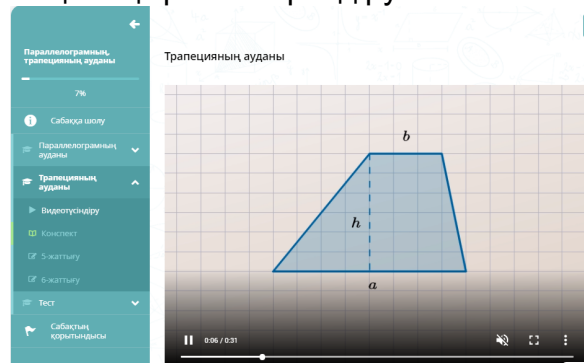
Параллелограмның, трапецияның ауданы

7%

Сабаққа шолу

Параллелограмның ауданы

Трапецияның ауданы

Видеотүсіндіру

Конспект

5-жаттығу

6-жаттығу

Тест

Сабақтың қорытындысы

Трапецияның ауданы

$b$

$h$

$a$

0:06 / 0:31